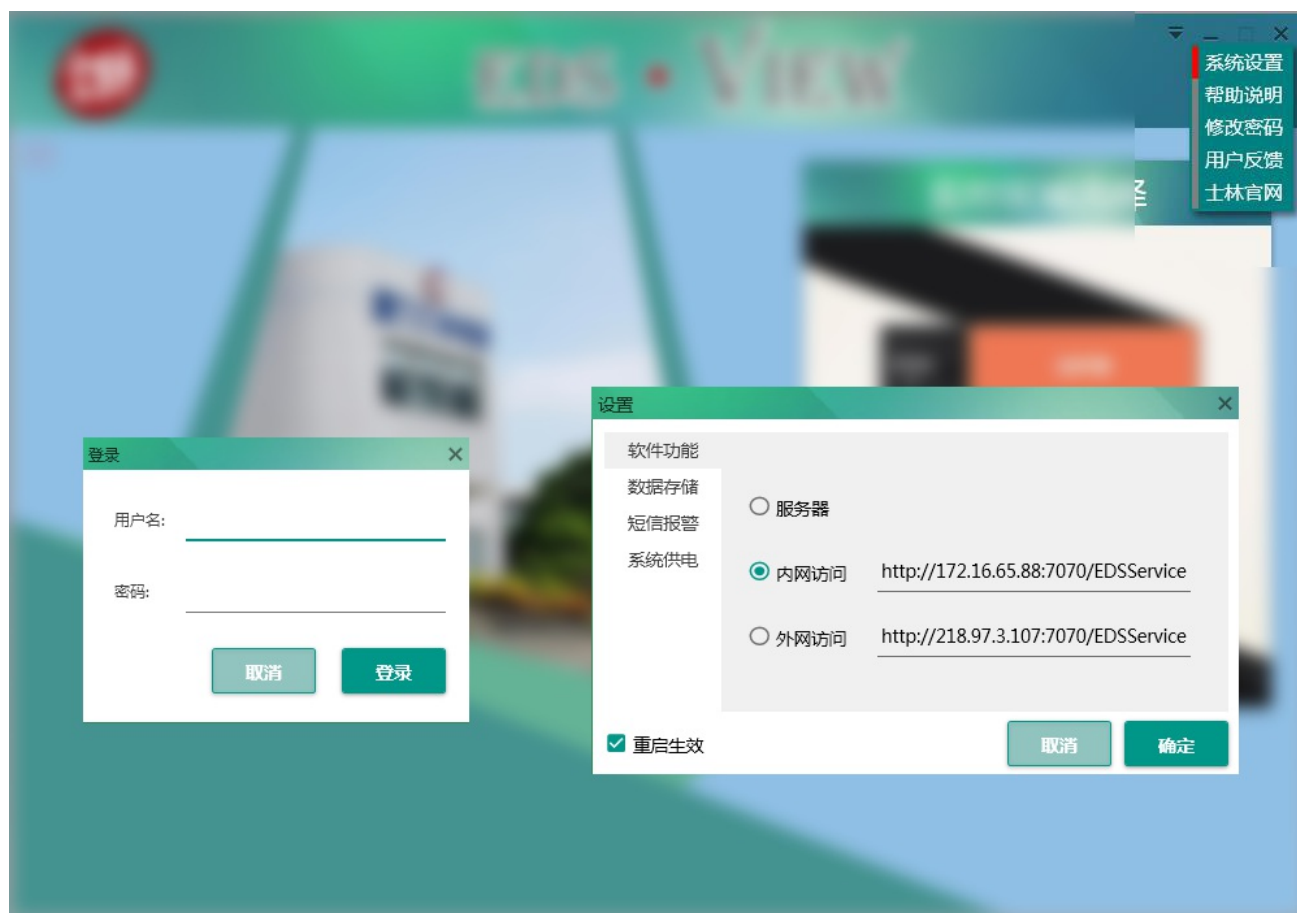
EDS • VIEW

系统设置
帮助说明
修改密码
用户反馈
士林官网

登录
用户名:
密码:
取消
登录

设置
软件功能
数据存储
短信报警
系统供电
服务器
内网访问 http://172.16.65.88:7070/EDSService
外网访问 http://218.97.3.107:7070/EDSService
重启生效
取消
确定